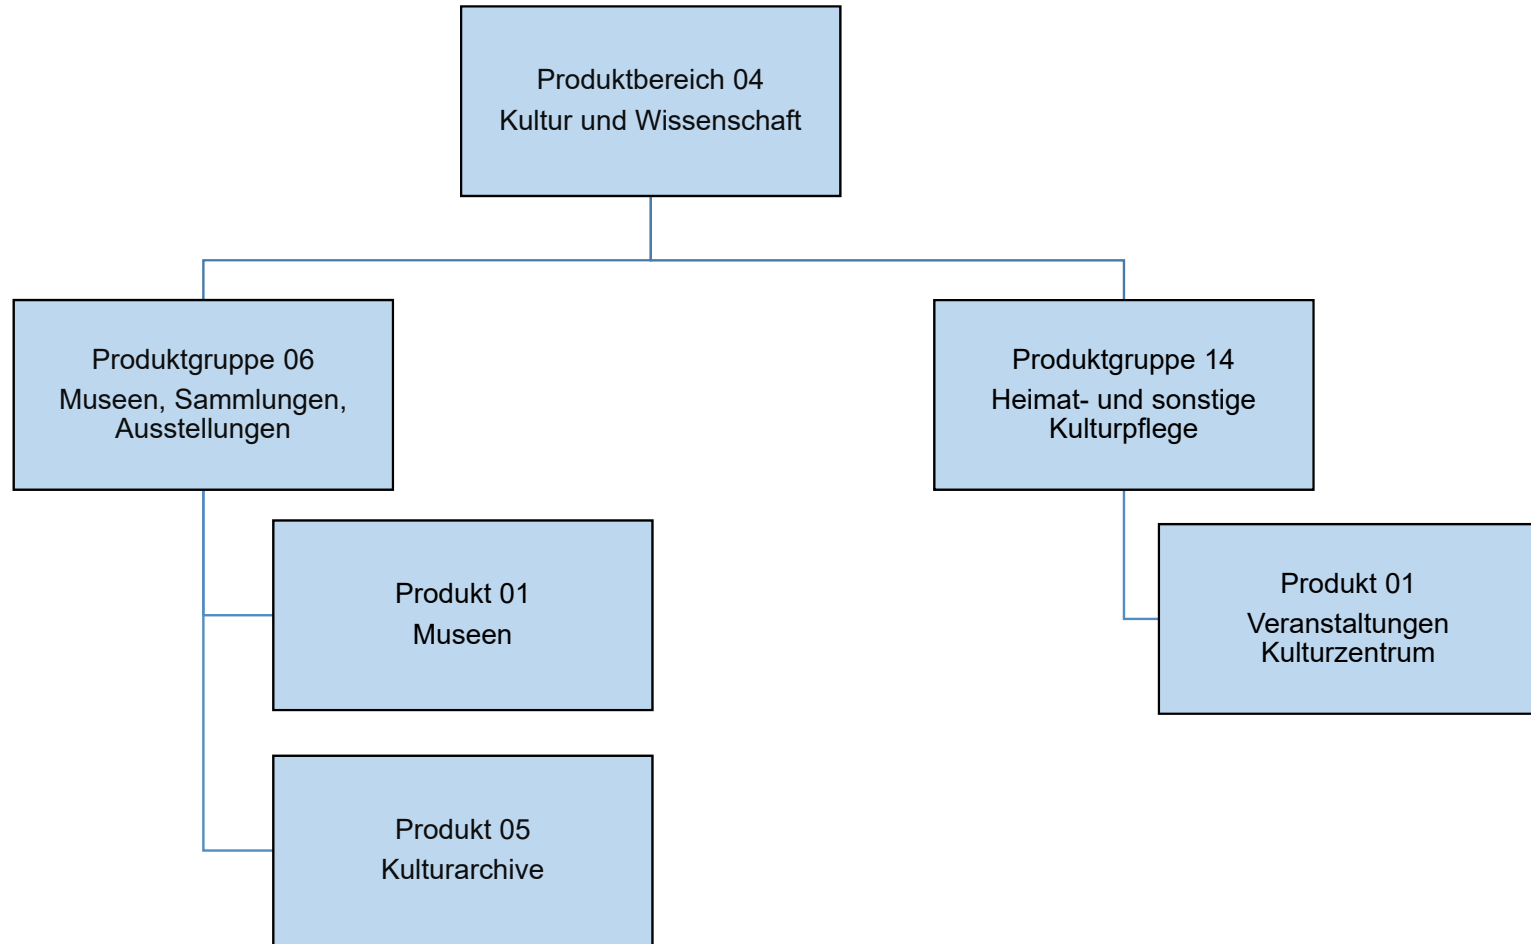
Produktbereich 04
Kultur und Wissenschaft

Produktgruppe 06
Museen, Sammlungen, Ausstellungen

Produkt 01
Museen

Produkt 05
Kulturarchive

Produktgruppe 14
Heimat- und sonstige Kulturpflege

Produkt 01
Veranstaltungen Kulturzentrum